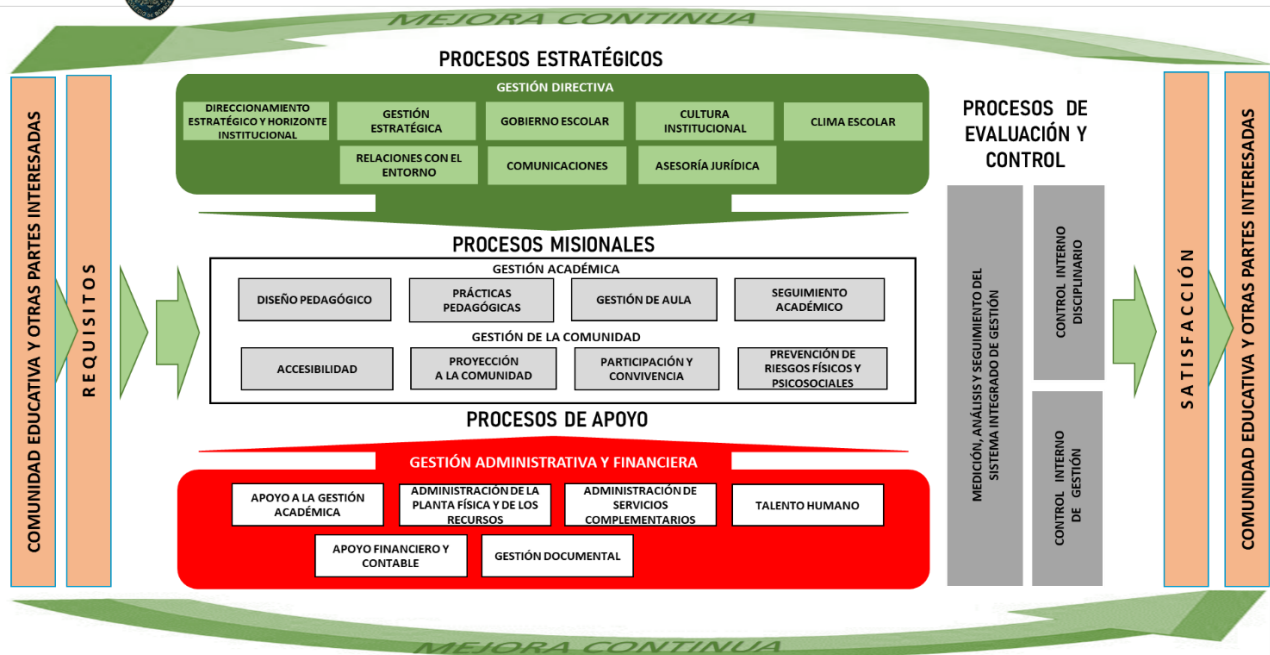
MEJORA CONTINUA

COMUNIDAD EDUCATIVA Y OTRAS PARTES INTERESADAS

REQUISITOS

PROCESOS ESTRATÉGICOS

GESTIÓN DIRECTIVA

DIRECCIONAMIENTO ESTRATÉGICO Y HORIZONTE INSTITUCIONAL

GESTIÓN ESTRATÉGICA

GOBIERNO ESCOLAR

CULTURA INSTITUCIONAL

CLIMA ESCOLAR

RELACIONES CON EL ENTORNO

COMUNICACIONES

ASESORÍA JURÍDICA

PROCESOS MISIONALES

GESTIÓN ACADÉMICA

DISEÑO PEDAGÓGICO

PRÁCTICAS PEDAGÓGICAS

GESTIÓN DE AULA

SEGUIMIENTO ACADÉMICO

GESTIÓN DE LA COMUNIDAD

ACCESIBILIDAD

PROYECCIÓN A LA COMUNIDAD

PARTICIPACIÓN Y CONVIVENCIA

PREVENCIÓN DE RIESGOS FÍSICOS Y PSICOSOCIALES

PROCESOS DE APOYO

GESTIÓN ADMINISTRATIVA Y FINANCIERA

APOYO A LA GESTIÓN ACADÉMICA

ADMINISTRACIÓN DE LA PLANTA FÍSICA Y DE LOS RECURSOS

ADMINISTRACIÓN DE SERVICIOS COMPLEMENTARIOS

TALENTO HUMANO

APOYO FINANCIERO Y CONTABLE

GESTIÓN DOCUMENTAL

PROCESOS DE EVALUACIÓN Y CONTROL

MEDICIÓN, ANÁLISIS Y SEGUIMIENTO DEL SISTEMA INTEGRADO DE GESTIÓN

CONTROL INTERNO DISCIPLINARIO

CONTROL INTERNO DE GESTIÓN

SATISFACCIÓN

COMUNIDAD EDUCATIVA Y OTRAS PARTES INTERESADAS

MEJORA CONTINUA